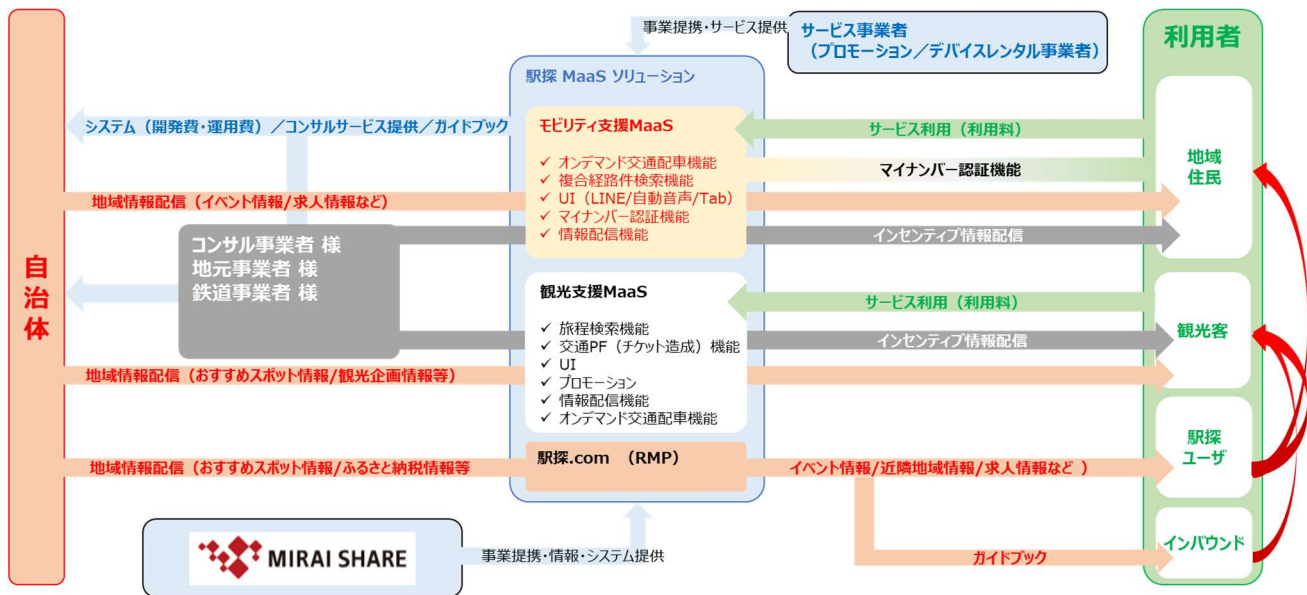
事業提携・サービス提供

サービス事業者
（プロモーション／デバイスレンタル事業者）

利用者

自治体

駅探 MaaS ソリューション

システム（開発費・運用費）／コンサルサービス提供／ガイドブック

モビリティ支援MaaS
✓ オンデマンド交通配車機能
✓ 複合経路件検索機能
✓ UI（LINE/自動音声/Tab）
✓ マイナンバー認証機能
✓ 情報配信機能

サービス利用（利用料）

マイナンバー認証機能

地域住民

地域情報配信（イベント情報/求人情報など）

コンサル事業者 様
地元事業者 様
鉄道事業者 様

インセンティブ情報配信

観光支援MaaS
✓ 旅程検索機能
✓ 交通PF（チケット造成）機能
✓ UI
✓ プロモーション
✓ 情報配信機能
✓ オンデマンド交通配車機能

サービス利用（利用料）

インセンティブ情報配信

観光客

地域情報配信（おすすめスポット情報/観光企画情報等）

駅探.com （RMP）

地域情報配信（おすすめスポット情報/ふるさと納税情報等

イベント情報/近隣地域情報/求人情報など ）

駅探ユーザ

MIRAI SHARE

事業提携・情報・システム提供

ガイドブック

インバウンド